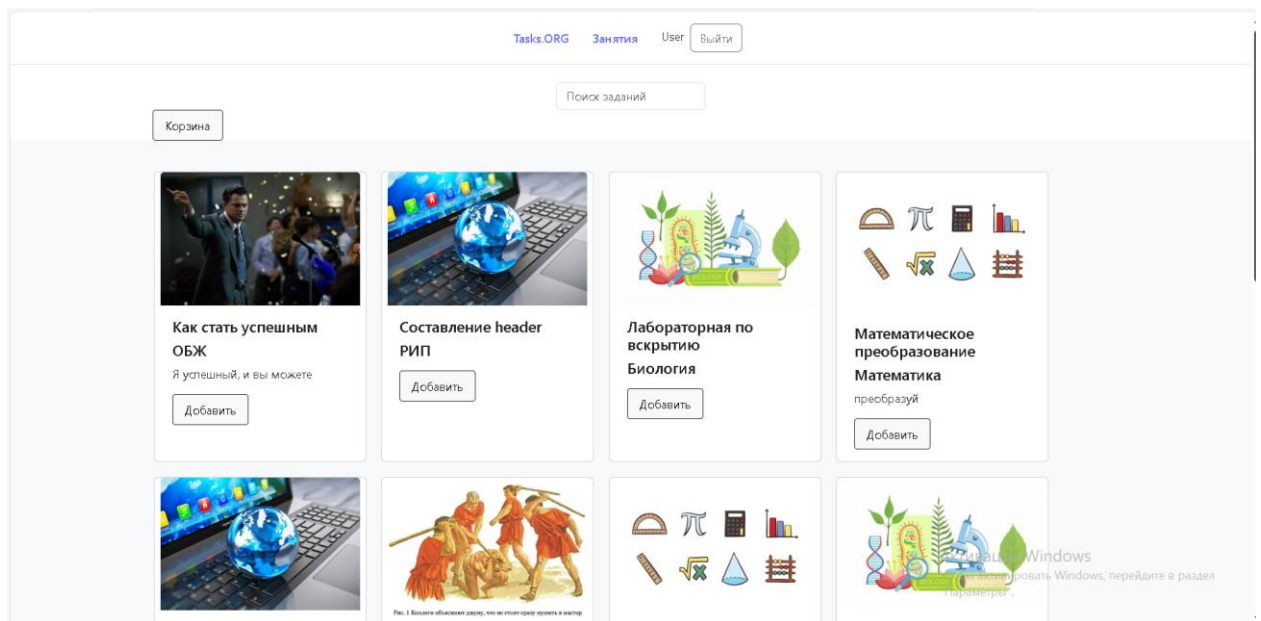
Tasks.ORG Занятия User Выйти

Поиск заданий

Корзина

Как стать успешным
ОБЖ
Я успешный, и вы можете
Добавить

Составление header
РИП
Добавить

Лабораторная по вскрытию
Биология
Добавить

Математическое преобразование
Математика
преобразуй
Добавить

Рис. 1 Колхоги объясняют дядьку, что не стоит сразу идти в мастер

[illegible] Windows
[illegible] Windows, перейдите в раздел
Параметры.